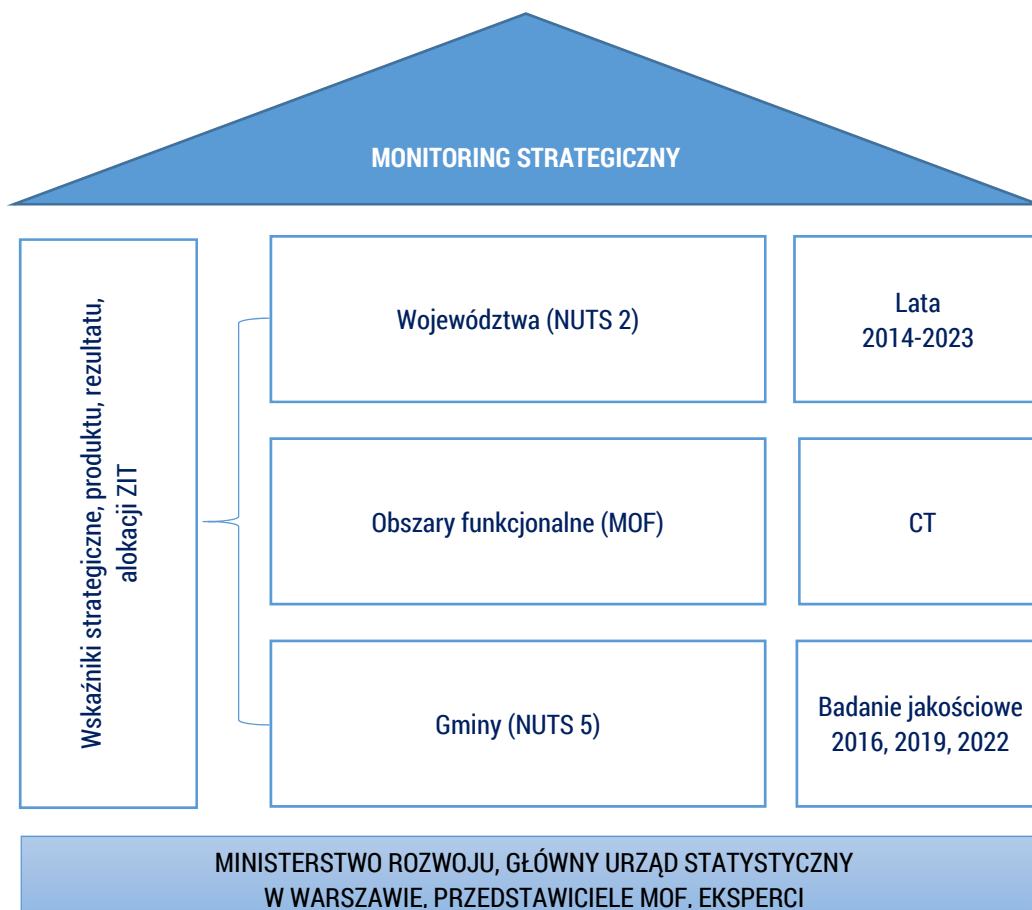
MONITORING STRATEGICZNY

Wskaźniki strategiczne, produktu, rezultatu, alokacji ZIT

Województwa (NUTS 2)

Lata 2014-2023

Obszary funkcjonalne (MOF)

CT

Gminy (NUTS 5)

Badanie jakościowe 2016, 2019, 2022

MINISTERSTWO ROZWOJU, GŁÓWNY URZĄD STATYSTYCZNY W WARSZAWIE, PRZEDSTAWICIELE MOF, EKSPERCI